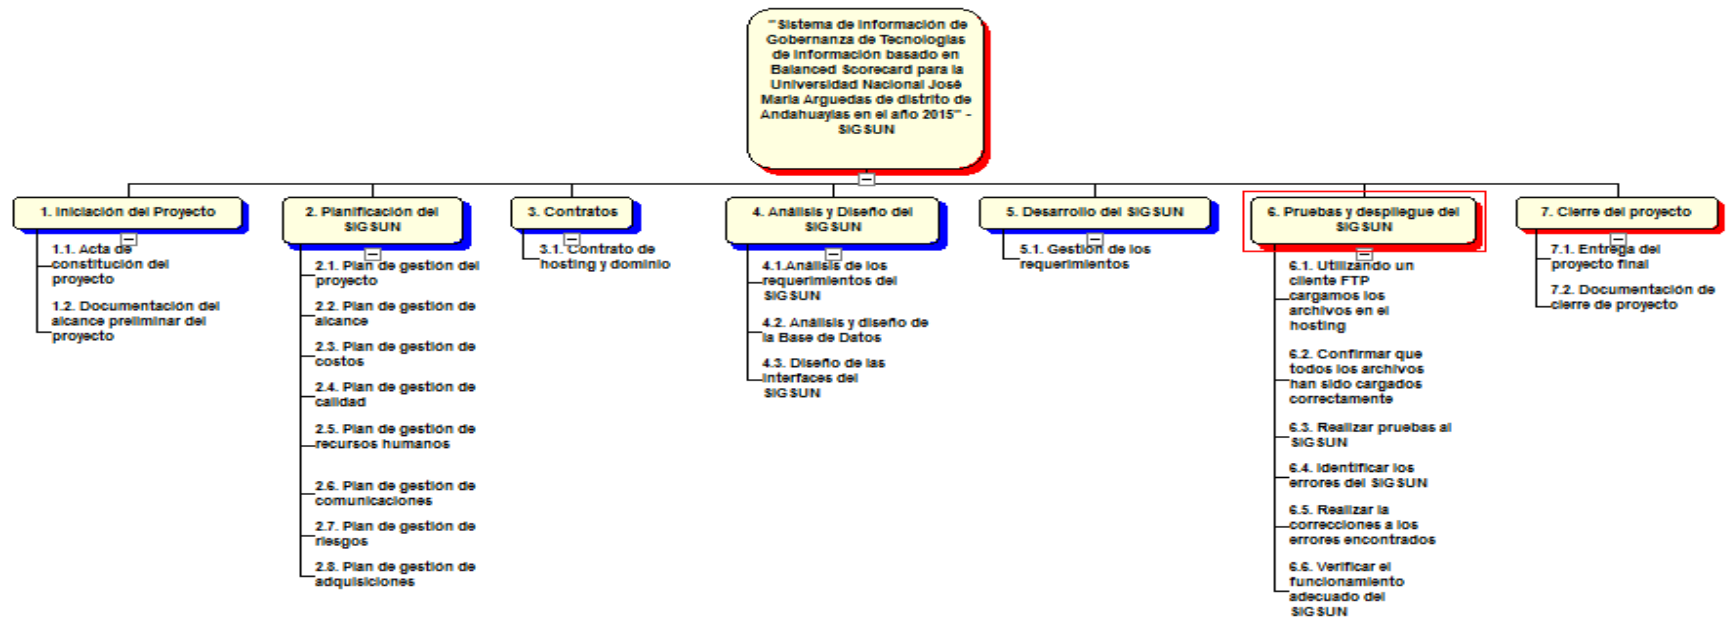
"Sistema de Información de Gobernanza de Tecnologías de Información basado en Balanced Scorecard para la Universidad Nacional José María Arguedas de distrito de Andahuaylas en el año 2015" - SIG SUN

1. Iniciación del Proyecto

1.1. Acta de constitución del proyecto

1.2. Documentación del alcance preliminar del proyecto

2. Planificación del SIG SUN

2.1. Plan de gestión del proyecto

2.2. Plan de gestión de alcance

2.3. Plan de gestión de costos

2.4. Plan de gestión de calidad

2.5. Plan de gestión de recursos humanos

2.6. Plan de gestión de comunicaciones

2.7. Plan de gestión de riesgos

2.8. Plan de gestión de adquisiciones

3. Contratos

3.1. Contrato de hosting y dominio

4. Análisis y Diseño del SIG SUN

4.1.Análisis de los requerimientos del SIG SUN

4.2. Análisis y diseño de la Base de Datos

4.3. Diseño de las interfaces del SIG SUN

5. Desarrollo del SIG SUN

5.1. Gestión de los requerimientos

6. Pruebas y despliegue del SIG SUN

6.1. Utilizando un cliente FTP cargamos los archivos en el hosting

6.2. Confirmar que todos los archivos han sido cargados correctamente

6.3. Realizar pruebas al SIG SUN

6.4. Identificar los errores del SIG SUN

6.5. Realizar la correcciones a los errores encontrados

6.6. Verificar el funcionamiento adecuado del SIG SUN

7. Cierre del proyecto

7.1. Entrega del proyecto final

7.2. Documentación de cierre de proyecto